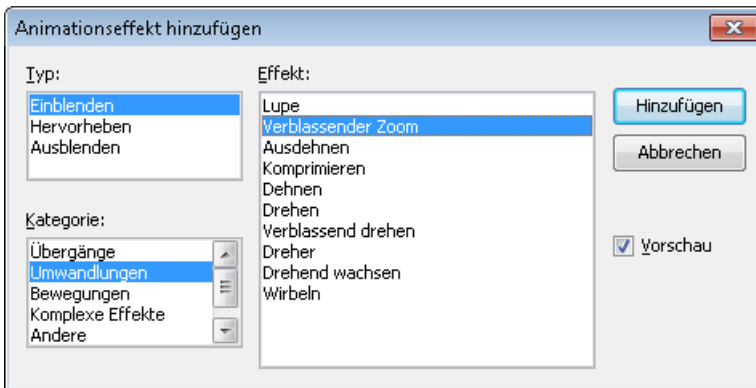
Animationseffekt hinzufügen

Typ:
Einblenden
Hervorheben
Ausblenden

Kategorie:
Übergänge
Umwandlungen
Bewegungen
Komplexe Effekte
Andere

Effekt:
Lupe
Verblassender Zoom
Ausdehnen
Komprimieren
Dehnen
Drehen
Verblassend drehen
Dreher
Drehend wachsen
Wirbeln

Hinzufügen
Abbrechen
Vorschau